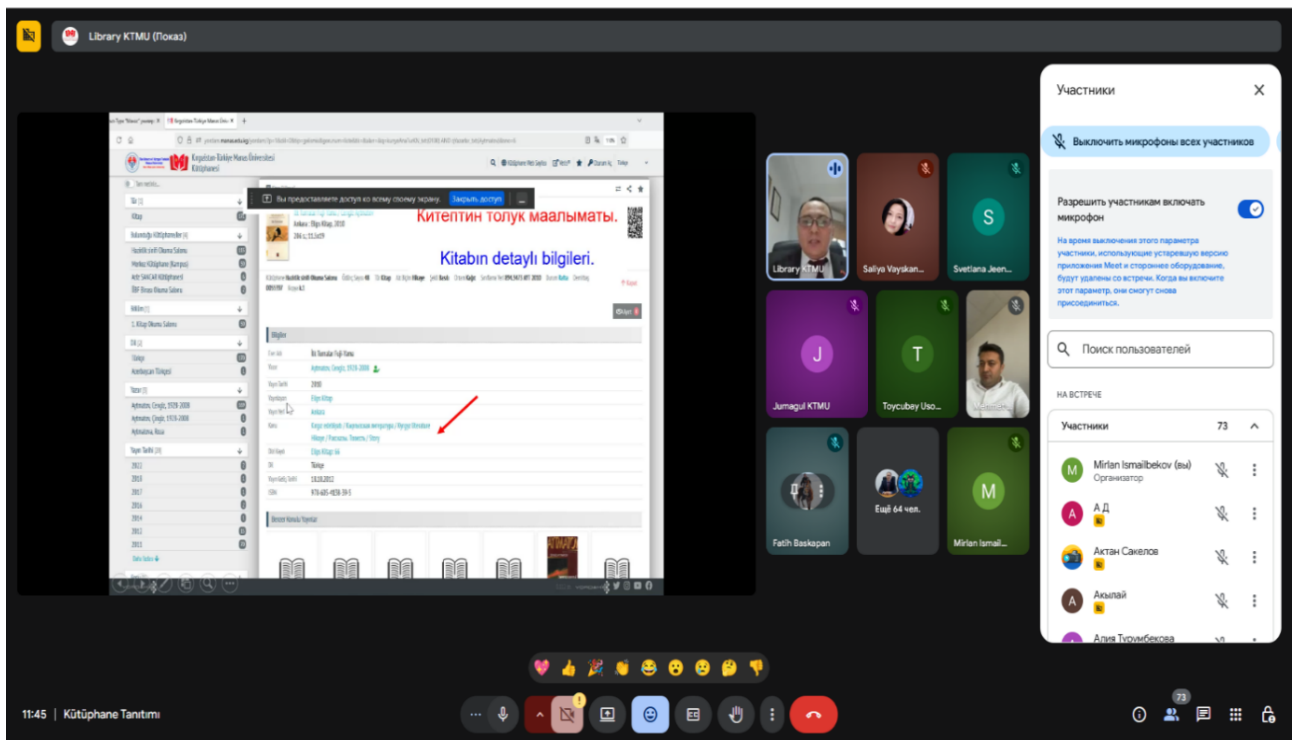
Library KTMU (Показ)

Вы предоставляете доступ ко всему своему экрану. Закрыть доступ

Kırgızistan Türkiye Manas Üniversitesi Kütüphanesi

Китептин толук маалыматы.

Kitabın detaylı bilgileri.

Ankara : Ötüken Yayınları, 2010

Bilgiler

Benzer Konulu Yayınlar

Library KTMU
Saliya Vayskan...
Svetlana Jeen...
Jumagul KTMU
Toycubey Uso...
Fatih Baskapan
Ещё 64 чел.
Mirlan Ismail...

Участники

Выключить микрофоны всех участников

Разрешить участникам включать микрофон

На время выключения этого параметра участники, использующие устаревшую версию приложения Meet и стороннее оборудование, будут удалены со встречи. Когда вы включите этот параметр, они смогут снова присоединиться.

Поиск пользователей

НА ВСТРЕЧЕ

Участники 73

Mirlan Ismailbekov (вы)
Организатор

А Д

Актан Сакелов

Акылай

Алия Турумбекова

11:45 | Kütüphane Tanıtımı

73